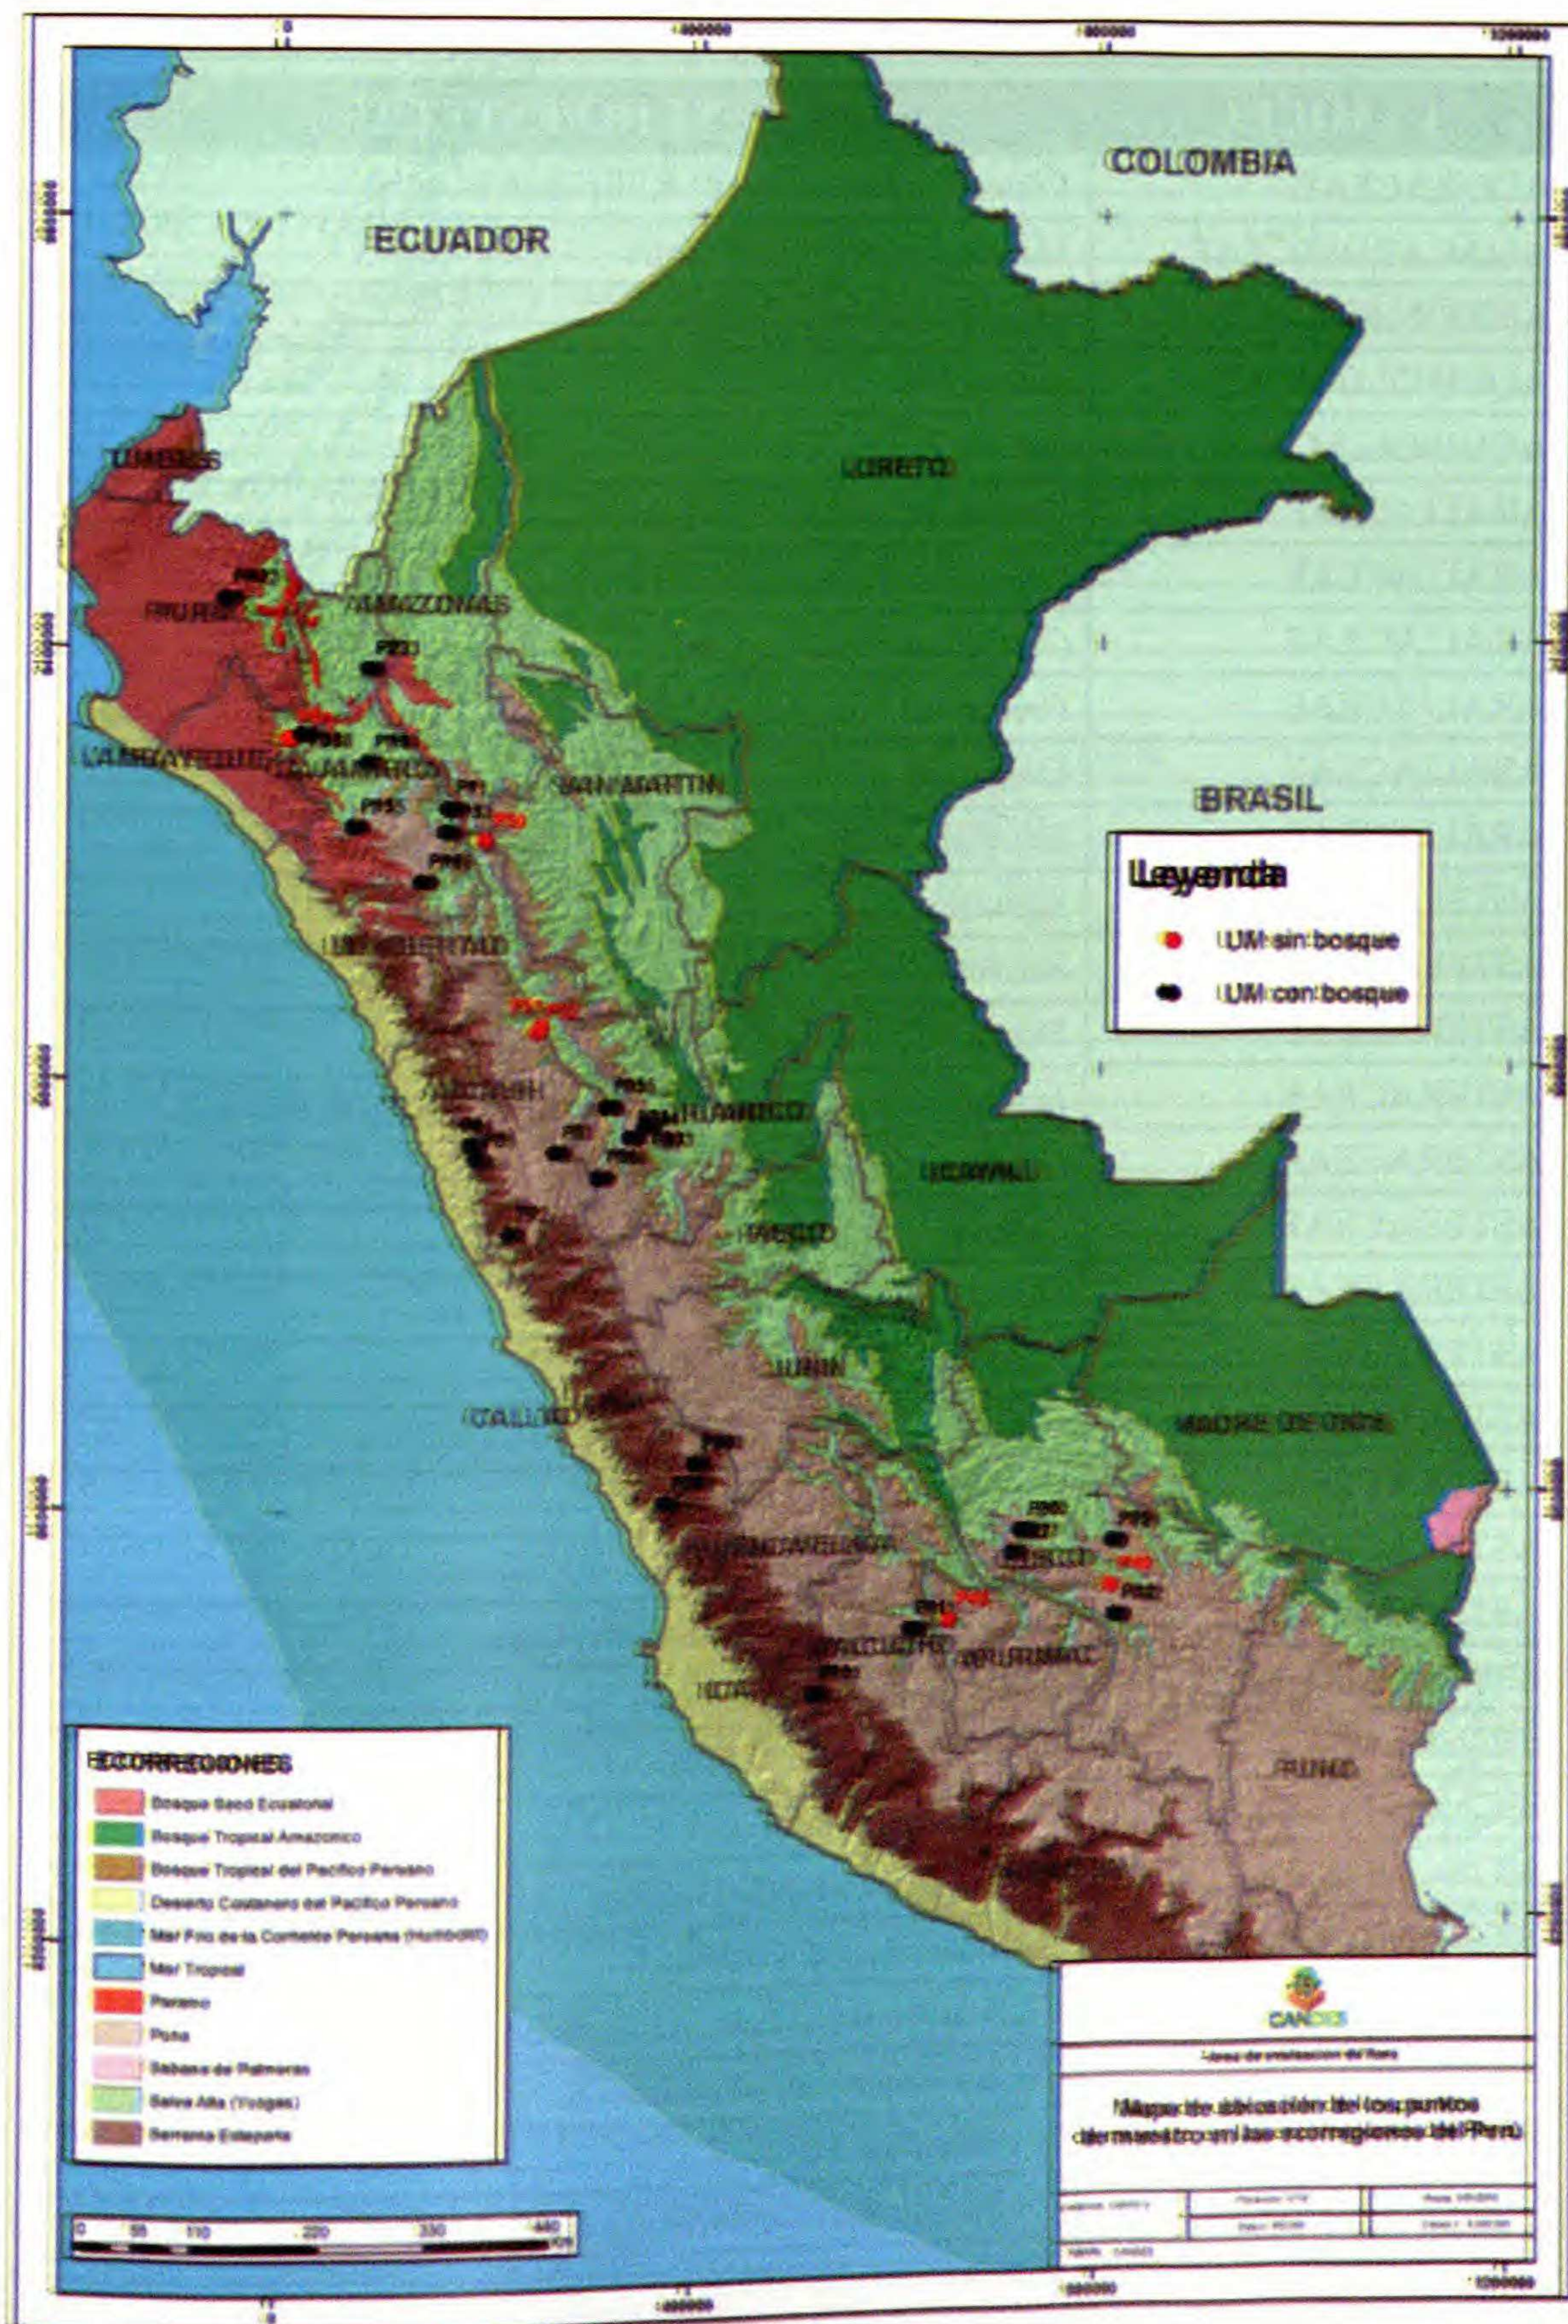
0
400000
800000
1200000

COLOMBIA

ECUADOR

TUMBES

LORETO

PIURA

AMAZONAS

LAMBAYEQUE

CAJAMARCA

SAN MARTIN

BRASIL

Leyenda

UM sin bosque

UM con bosque

LA LIBERTAD

ANCASH

HUANUCO

UCAYALI

PASCO

JUNIN

CALLAO

MADRE DE DIOS

HUANCAVELICA

CUSCO

AYACUCHO

APURIMAC

ICA

PUNO

ECORREGIONES

Bosque Seco Ecuatorial

Bosque Tropical Amazonico

Bosque Tropical del Pacifico Peruano

Desierto Costanero del Pacifico Peruano

Mar Frio de la Corriente Peruana (Humboldt)

Mar Tropical

Paramo

Puna

Sabana de Palmeras

Selva Alta (Yungas)

Serrania Esteparia

0 55 110 220 330 440 Km

CANDES

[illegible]

Mapa de ubicación de los puntos de muestreo en las ecorregiones del Perú

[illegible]